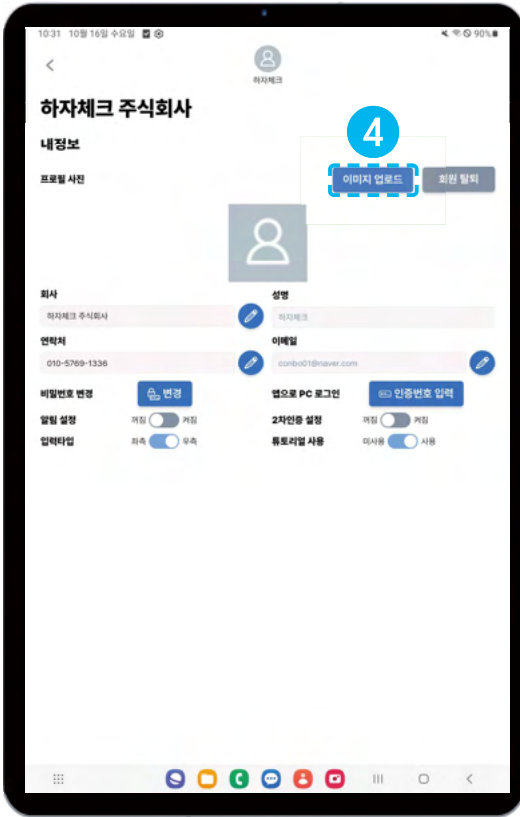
10:31 10월 16일 수요일

90%

하자체크

하자체크 주식회사

내정보

4

프로필 사진

이미지 업로드

회원 탈퇴

회사

하자체크 주식회사

성명

하자체크

연락처

010-5769-1336

이메일

conbo01@naver.com

비밀번호 변경

변경

앱으로 PC 로그인

인증번호 입력

알림 설정

꺼짐 켜짐

2차인증 설정

꺼짐 켜짐

입력타입

좌측 우측

튜토리얼 사용

미사용 사용